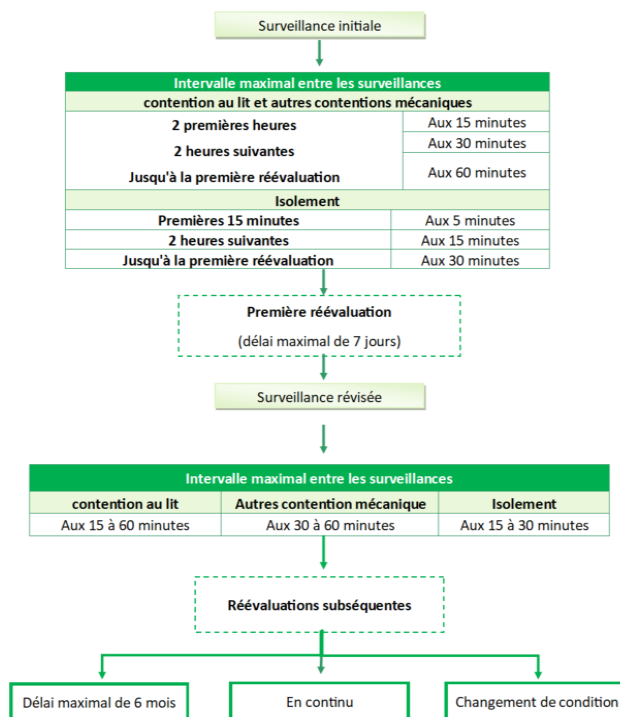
Surveillance initiale

| Intervalle maximal entre les surveillances | |
|---|---|
| contention au lit et autres contentions mécaniques | |
| 2 premières heures | Aux 15 minutes |
| 2 heures suivantes | Aux 30 minutes |
| Jusqu'à la première réévaluation | Aux 60 minutes |
| Isolement | |
| Premières 15 minutes | Aux 5 minutes |
| 2 heures suivantes | Aux 15 minutes |
| Jusqu'à la première réévaluation | Aux 30 minutes |

Première réévaluation

(délai maximal de 7 jours)

Surveillance révisée

| Intervalle maximal entre les surveillances | | |
|---|---|---|
| contention au lit | Autres contention mécanique | Isolement |
| Aux 15 à 60 minutes | Aux 30 à 60 minutes | Aux 15 à 30 minutes |

Réévaluations subséquentes

Délai maximal de 6 mois

En continu

Changement de condition